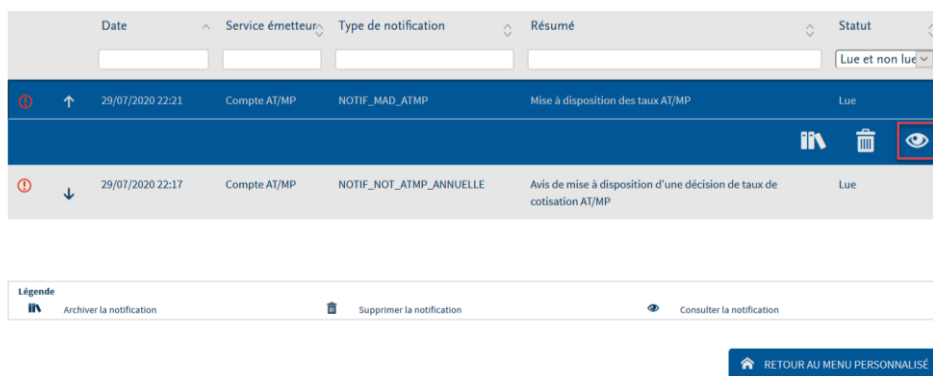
| | | Date | Service émetteur | Type de notification | Résumé | Statut |
|---|---|---|---|---|---|---|
| | | | | | | Lue et non lue |
| ! | ↑ | 29/07/2020 22:21 | Compte AT/MP | NOTIF_MAD_ATMP | Mise à disposition des taux AT/MP | Lue |
| ! | ↓ | 29/07/2020 22:17 | Compte AT/MP | NOTIF_NOT_ATMP_ANNUELLE | Avis de mise à disposition d'une décision de taux de cotisation AT/MP | Lue |

Légende
Archiver la notification
Supprimer la notification
Consulter la notification

RETOUR AU MENU PERSONNALISÉ